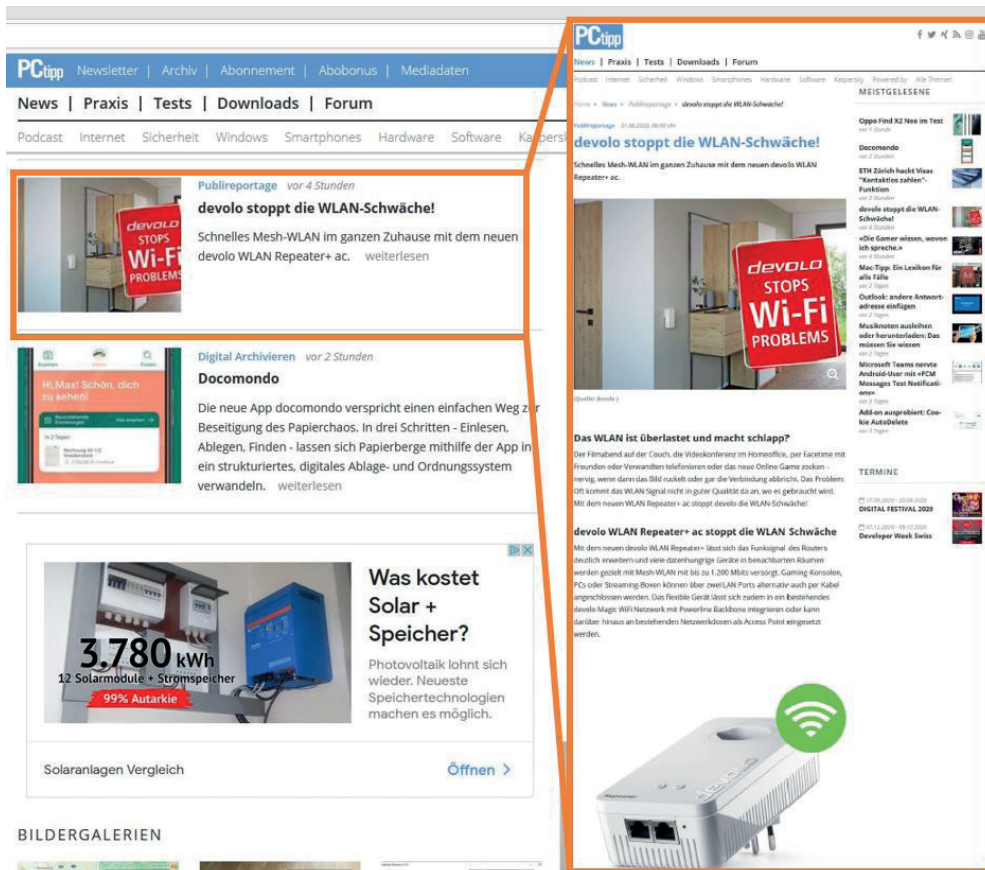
PCtipp Newsletter | Archiv | Abonnement | Abobonus | Mediadaten

News | Praxis | Tests | Downloads | Forum

Podcast Internet Sicherheit Windows Smartphones Hardware Software Kaspersk

devolo STOPS Wi-Fi PROBLEMS

Publireportage vor 4 Stunden

devolo stoppt die WLAN-Schwäche!

Schnelles Mesh-WLAN im ganzen Zuhause mit dem neuen devolo WLAN Repeater+ ac. weiterlesen

Hi, Max! Schön, dich zu sehen!

Digital Archivieren vor 2 Stunden

Docomondo

Die neue App docomondo verspricht einen einfachen Weg zur Beseitigung des Papierchaos. In drei Schritten - Einlesen, Ablegen, Finden - lassen sich Papierberge mithilfe der App in ein strukturiertes, digitales Ablage- und Ordnungssystem verwandeln. weiterlesen

3.780 kWh
12 Solarmodule + Stromspeicher
99% Autarkie

Was kostet Solar + Speicher?

Photovoltaik lohnt sich wieder. Neueste Speichertechnologien machen es möglich.

Solaranlagen Vergleich

Öffnen >

BILDERGALERIEN

PCtipp

News | Praxis | Tests | Downloads | Forum

Podcast Internet Sicherheit Windows Smartphones Hardware Software Kaspersky Powered by Alle Themen

Home > News > Publireportage > devolo stoppt die WLAN-Schwäche!

Publireportage 21.08.2020, 06:00 Uhr

devolo stoppt die WLAN-Schwäche!

Schnelles Mesh-WLAN im ganzen Zuhause mit dem neuen devolo WLAN Repeater+ ac.

devolo STOPS Wi-Fi PROBLEMS

(Quelle: devolo)

Das WLAN ist überlastet und macht schlapp?

Der Filmabend auf der Couch, die Videokonferenz im Homeoffice, per Facetime mit Freunden oder Verwandten telefonieren oder das neue Online Game zocken - nervig, wenn dann das Bild ruckelt oder gar die Verbindung abbricht. Das Problem: Oft kommt das WLAN Signal nicht in guter Qualität da an, wo es gebraucht wird. Mit dem neuen WLAN Repeater+ ac stoppt devolo die WLAN-Schwäche!

devolo WLAN Repeater+ ac stoppt die WLAN Schwäche

Mit dem neuen devolo WLAN Repeater+ lässt sich das Funksignal des Routers deutlich erweitern und viele datenhungrige Geräte in benachbarten Räumen werden gezielt mit Mesh-WLAN mit bis zu 1.200 Mbits versorgt. Gaming-Konsolen, PCs oder Streaming-Boxen können über zwei LAN Ports alternativ auch per Kabel angeschlossen werden. Das flexible Gerät lässt sich zudem in ein bestehendes devolo Magic WiFi Netzwerk mit Powerline Backbone integrieren oder kann darüber hinaus an bestehenden Netzwerkdosen als Access Point eingesetzt werden.

MEISTGELESENE

Oppo Find X2 Neo im Test
vor 1 Stunde

Docomondo
vor 2 Stunden

ETH Zürich hackt Visas "Kontaktlos zahlen"-Funktion
vor 2 Stunden

devolo stoppt die WLAN-Schwäche!
vor 4 Stunden

«Die Gamer wissen, wovon ich spreche.»
vor 4 Stunden

Mac-Tipp: Ein Lexikon für alle Fälle
vor 2 Tagen

Outlook: andere Antwortadresse einfügen
vor 2 Tagen

Musiknoten ausleihen oder herunterladen: Das müssen Sie wissen
vor 2 Tagen

Microsoft Teams nervte Android-User mit «FCM Messages Test Notifications»
vor 2 Tagen

Add-on ausprobiert: Cookie AutoDelete
vor 3 Tagen

TERMINE

17.09.2020 - 20.09.2020
DIGITAL FESTIVAL 2020

07.12.2020 - 09.12.2020
Developer Week Swiss